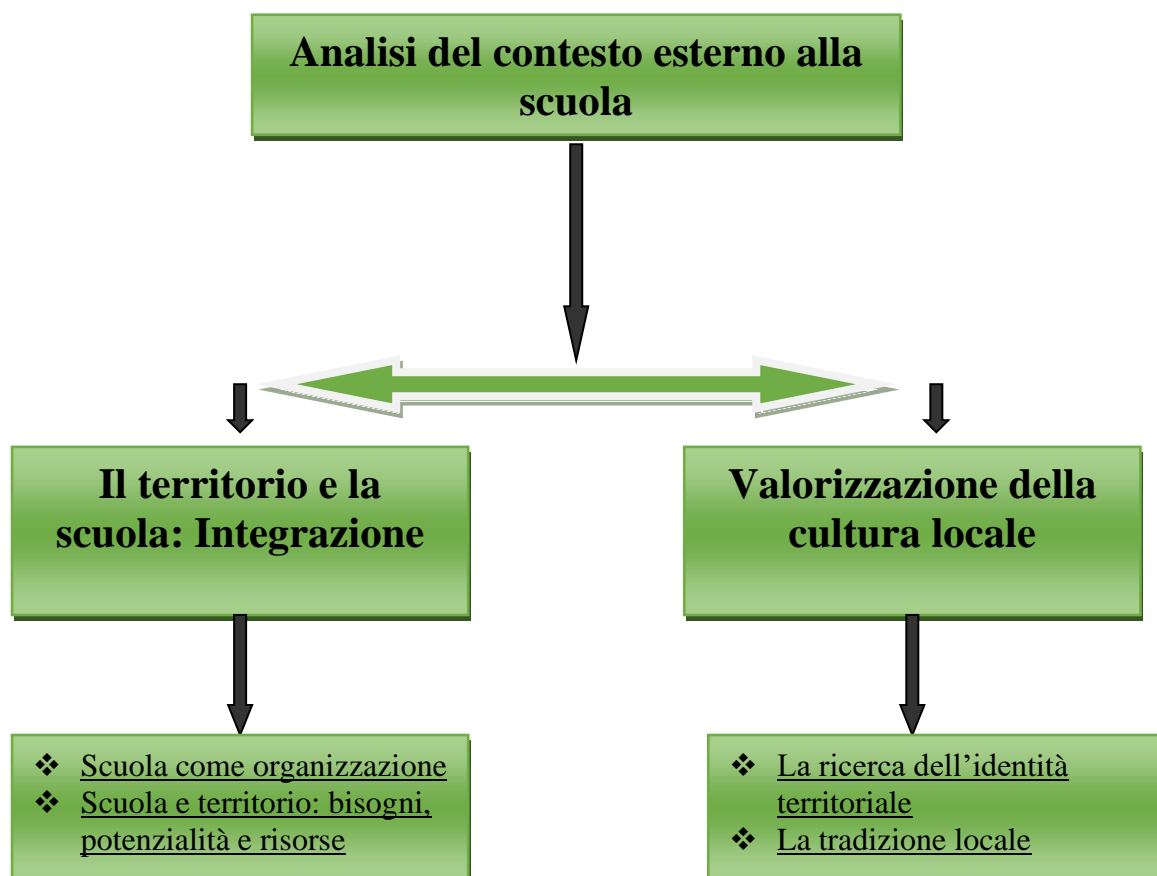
Analisi del contesto esterno alla scuola

Il territorio e la scuola: Integrazione

Valorizzazione della cultura locale

❖ Scuola come organizzazione
❖ Scuola e territorio: bisogni, potenzialità e risorse

❖ La ricerca dell'identità territoriale
❖ La tradizione locale